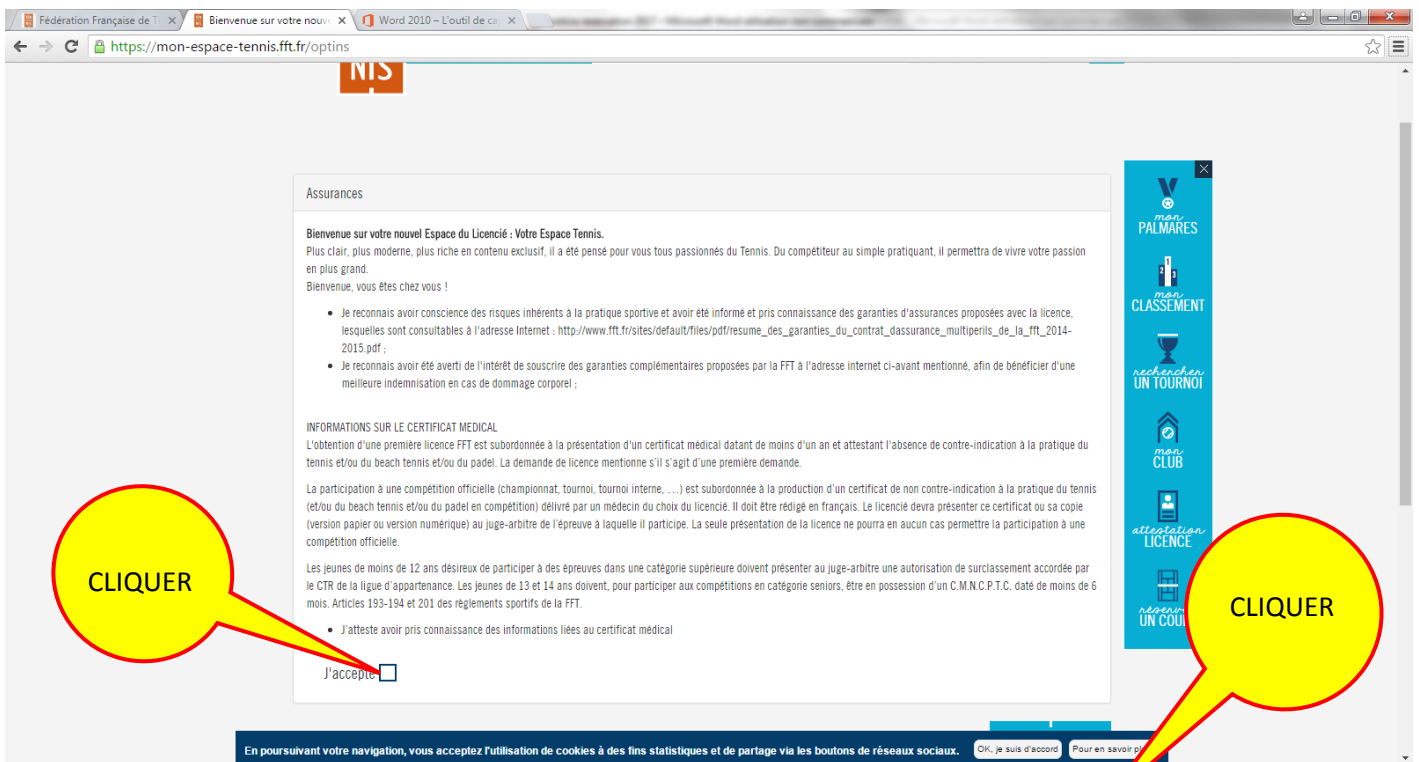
Fédération Française de T | Bienvenue sur votre nouv | Word 2010 – L'outil de ca

https://mon-espace-tennis.fft.fr/optins

NIS

Assurances

Bienvenue sur votre nouvel Espace du Licencié : Votre Espace Tennis.
Plus clair, plus moderne, plus riche en contenu exclusif, il a été pensé pour vous tous passionnés du Tennis. Du compétiteur au simple pratiquant, il permettra de vivre votre passion en plus grand.
Bienvenue, vous êtes chez vous !

- Je reconnais avoir conscience des risques inhérents à la pratique sportive et avoir été informé et pris connaissance des garanties d'assurances proposées avec la licence, lesquelles sont consultables à l'adresse Internet : http://www.fft.fr/sites/default/files/pdf/resume_des_garanties_du_contrat_dassurance_multiperils_de_la_fft_2014-2015.pdf ;
- Je reconnais avoir été averti de l'intérêt de souscrire des garanties complémentaires proposées par la FFT à l'adresse internet ci-avant mentionné, afin de bénéficier d'une meilleure indemnisation en cas de dommage corporel ;

INFORMATIONS SUR LE CERTIFICAT MEDICAL
L'obtention d'une première licence FFT est subordonnée à la présentation d'un certificat médical datant de moins d'un an et attestant l'absence de contre-indication à la pratique du tennis et/ou du beach tennis et/ou du padel. La demande de licence mentionne s'il s'agit d'une première demande.

La participation à une compétition officielle (championnat, tournoi, tournoi interne, …) est subordonnée à la production d'un certificat de non contre-indication à la pratique du tennis (et/ou du beach tennis et/ou du padel en compétition) délivré par un médecin du choix du licencié. Il doit être rédigé en français. Le licencié devra présenter ce certificat ou sa copie (version papier ou version numérique) au juge-arbitre de l'épreuve à laquelle il participe. La seule présentation de la licence ne pourra en aucun cas permettre la participation à une compétition officielle.

Les jeunes de moins de 12 ans désireux de participer à des épreuves dans une catégorie supérieure doivent présenter au juge-arbitre une autorisation de surclassement accordée par le CTR de la ligue d'appartenance. Les jeunes de 13 et 14 ans doivent, pour participer aux compétitions en catégorie seniors, être en possession d'un C.M.N.C.P.T.C. daté de moins de 6 mois. Articles 193-194 et 201 des règlements sportifs de la FFT.

- J'atteste avoir pris connaissance des informations liées au certificat médical

J'accepte

CLIQUER

CLIQUER

mon PALMARES
mon CLASSEMENT
rechercher UN TOURNOI
mon CLUB
attestation LICENCE
réserv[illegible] UN COU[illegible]

En poursuivant votre navigation, vous acceptez l'utilisation de cookies à des fins statistiques et de partage via les boutons de réseaux sociaux.
OK, je suis d'accord
Pour en savoir pl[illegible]